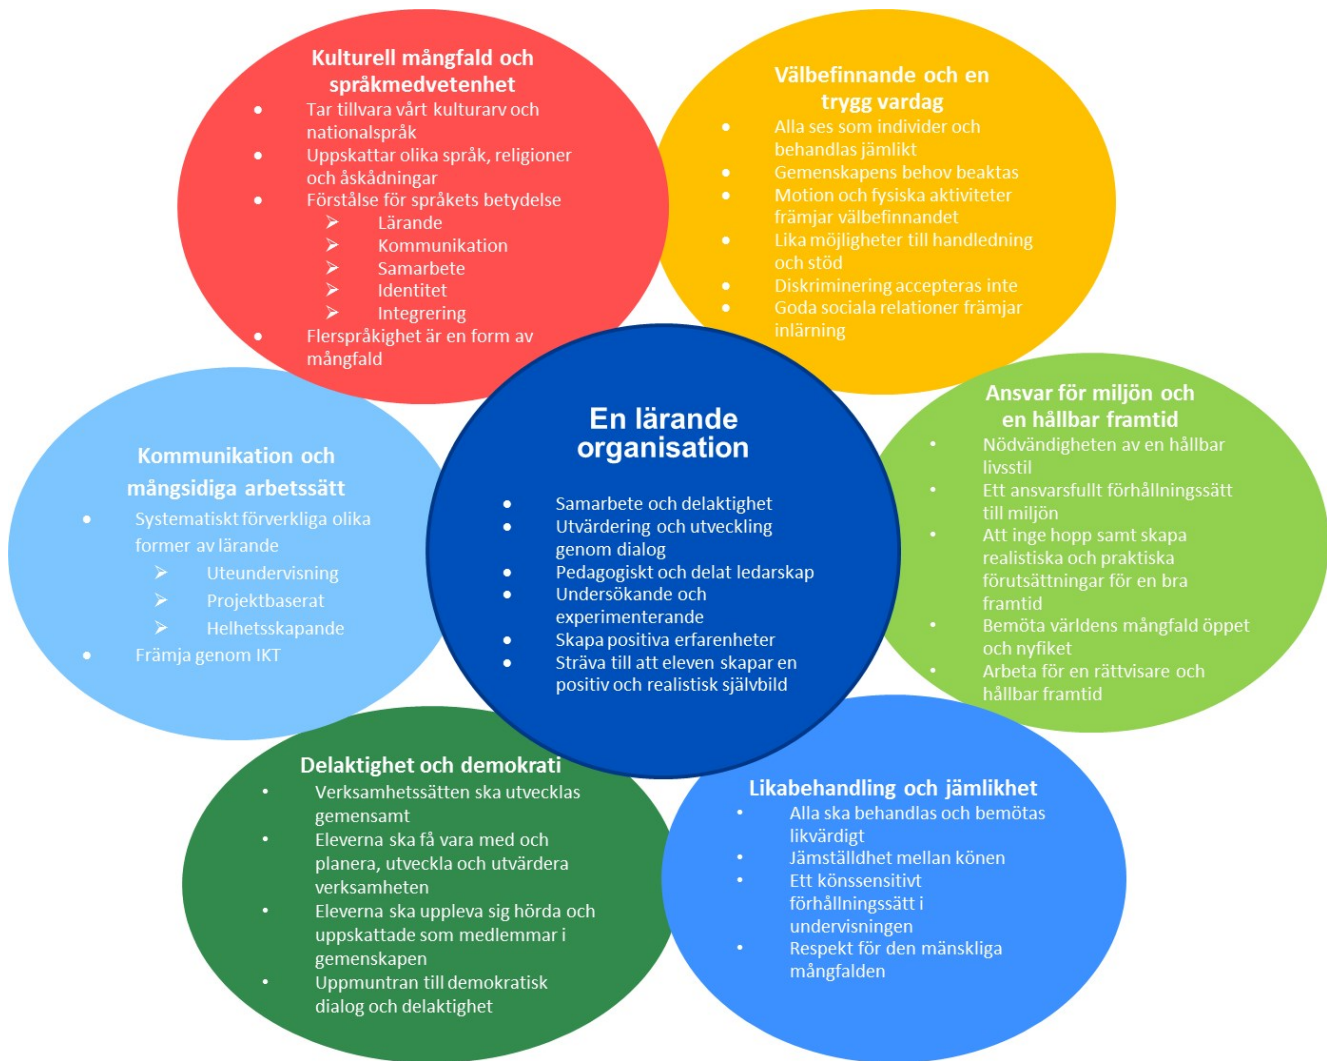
Kulturell mångfald och språkmedvetenhet
- Tar tillvara vårt kulturarv och nationalspråk
- Uppskattar olika språk, religioner och åskådningar
- Förståelse för språkets betydelse
  - Lärande
  - Kommunikation
  - Samarbete
  - Identitet
  - Integrering
- Flerspråkighet är en form av mångfald

Välbefinnande och en trygg vardag
- Alla ses som individer och behandlas jämlikt
- Gemenskapens behov beaktas
- Motion och fysiska aktiviteter främjar välbefinnandet
- Lika möjligheter till handledning och stöd
- Diskriminering accepteras inte
- Goda sociala relationer främjar inlärning

Kommunikation och mångsidiga arbetssätt
- Systematiskt förverkliga olika former av lärande
  - Uteundervisning
  - Projektbaserat
  - Helhetsskapande
- Främja genom IKT

En lärande organisation
- Samarbete och delaktighet
- Utvärdering och utveckling genom dialog
- Pedagogiskt och delat ledarskap
- Undersökande och experimenterande
- Skapa positiva erfarenheter
- Sträva till att eleven skapar en positiv och realistisk självbild

Ansvar för miljön och en hållbar framtid
- Nödvändigheten av en hållbar livsstil
- Ett ansvarsfullt förhållningssätt till miljön
- Att inge hopp samt skapa realistiska och praktiska förutsättningar för en bra framtid
- Bemöta världens mångfald öppet och nyfiket
- Arbeta för en rättvisare och hållbar framtid

Delaktighet och demokrati
- Verksamhetssätten ska utvecklas gemensamt
- Eleverna ska få vara med och planera, utveckla och utvärdera verksamheten
- Eleverna ska uppleva sig hörda och uppskattade som medlemmar i gemenskapen
- Uppmuntran till demokratisk dialog och delaktighet

Likabehandling och jämlikhet
- Alla ska behandlas och bemötas likvärdigt
- Jämställdhet mellan könen
- Ett könssensitivt förhållningssätt i undervisningen
- Respekt för den mänskliga mångfalden